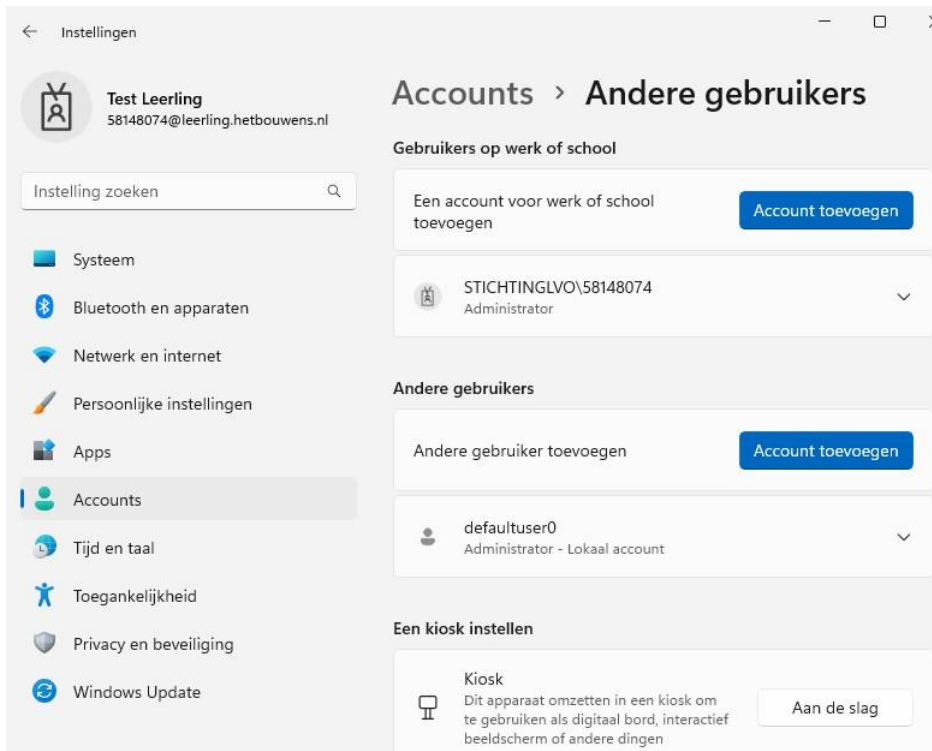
Instellingen

Test Leerling
58148074@leerling.hetbouwens.nl

Instelling zoeken

Systeem
Bluetooth en apparaten
Netwerk en internet
Persoonlijke instellingen
Apps
Accounts
Tijd en taal
Toegankelijkheid
Privacy en beveiliging
Windows Update

Accounts › Andere gebruikers

Gebruikers op werk of school

Een account voor werk of school toevoegen
Account toevoegen

STICHTINGLVO\58148074
Administrator

Andere gebruikers

Andere gebruiker toevoegen
Account toevoegen

defaultuser0
Administrator - Lokaal account

Een kiosk instellen

Kiosk
Dit apparaat omzetten in een kiosk om te gebruiken als digitaal bord, interactief beeldscherm of andere dingen
Aan de slag